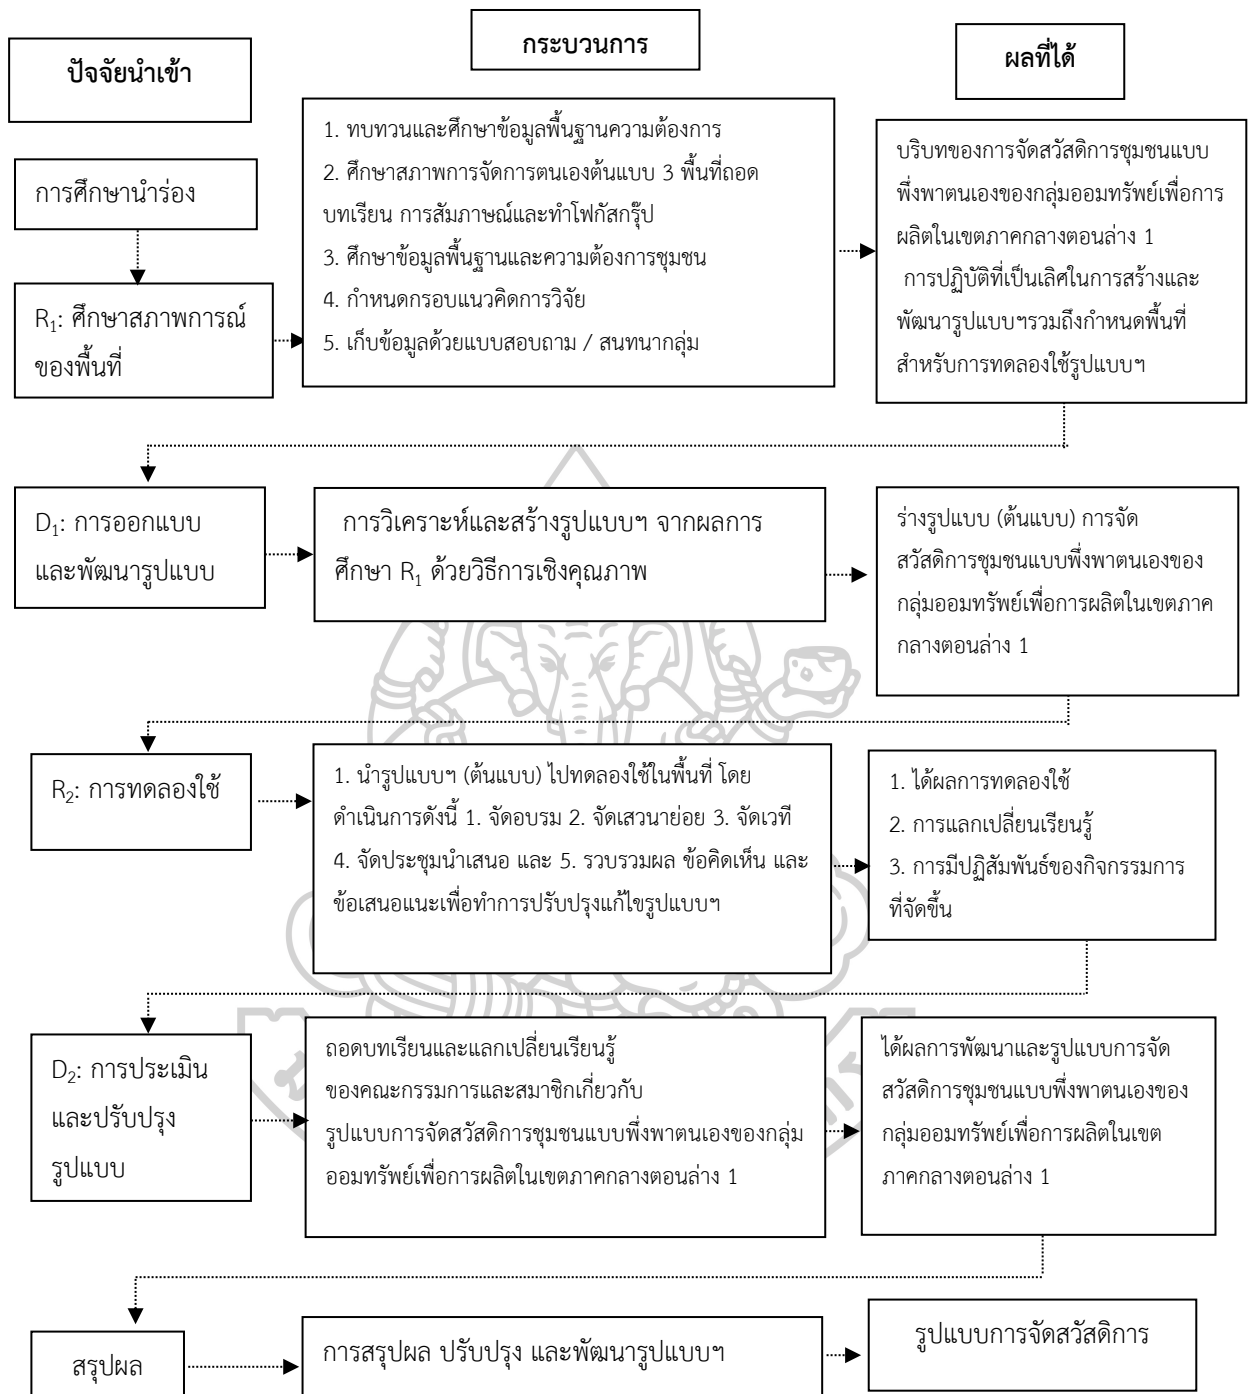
ปัจจัยนำเข้า

กระบวนการ

ผลที่ได้

การศึกษานำร่อง

$R_1$: ศึกษาสภาพการณ์ของพื้นที่

1. ทบทวนและศึกษาข้อมูลพื้นฐานความต้องการ
2. ศึกษาสภาพการจัดการตนเองต้นแบบ 3 พื้นที่ถอดบทเรียน การสัมภาษณ์และทำโฟกัสกรุ๊ป
3. ศึกษาข้อมูลพื้นฐานและความต้องการชุมชน
4. กำหนดกรอบแนวคิดการวิจัย
5. เก็บข้อมูลด้วยแบบสอบถาม / สนทนากลุ่ม

บริบทของการจัดสวัสดิการชุมชนแบบพึ่งพาตนเองของกลุ่มออมทรัพย์เพื่อการผลิตในเขตภาคกลางตอนล่าง 1 การปฏิบัติที่เป็นเลิศในการสร้างและพัฒนารูปแบบฯรวมถึงกำหนดพื้นที่สำหรับการทดลองใช้รูปแบบฯ

$D_1$: การออกแบบและพัฒนารูปแบบ

การวิเคราะห์และสร้างรูปแบบฯ จากผลการศึกษา $R_1$ ด้วยวิธีการเชิงคุณภาพ

ร่างรูปแบบ (ต้นแบบ) การจัดสวัสดิการชุมชนแบบพึ่งพาตนเองของกลุ่มออมทรัพย์เพื่อการผลิตในเขตภาคกลางตอนล่าง 1

$R_2$: การทดลองใช้

1. นำรูปแบบฯ (ต้นแบบ) ไปทดลองใช้ในพื้นที่ โดยดำเนินการดังนี้ 1. จัดอบรม 2. จัดเสวนาย่อย 3. จัดเวที 4. จัดประชุมนำเสนอ และ 5. รวบรวมผล ข้อคิดเห็น และข้อเสนอแนะเพื่อทำการปรับปรุงแก้ไขรูปแบบฯ

1. ได้ผลการทดลองใช้
2. การแลกเปลี่ยนเรียนรู้
3. การมีปฏิสัมพันธ์ของกิจกรรมการที่จัดขึ้น

$D_2$: การประเมินและปรับปรุงรูปแบบ

ถอดบทเรียนและแลกเปลี่ยนเรียนรู้ของคณะกรรมการและสมาชิกเกี่ยวกับรูปแบบการจัดสวัสดิการชุมชนแบบพึ่งพาตนเองของกลุ่มออมทรัพย์เพื่อการผลิตในเขตภาคกลางตอนล่าง 1

ได้ผลการพัฒนาและรูปแบบการจัดสวัสดิการชุมชนแบบพึ่งพาตนเองของกลุ่มออมทรัพย์เพื่อการผลิตในเขตภาคกลางตอนล่าง 1

สรุปผล

การสรุปผล ปรับปรุง และพัฒนารูปแบบฯ

รูปแบบการจัดสวัสดิการ